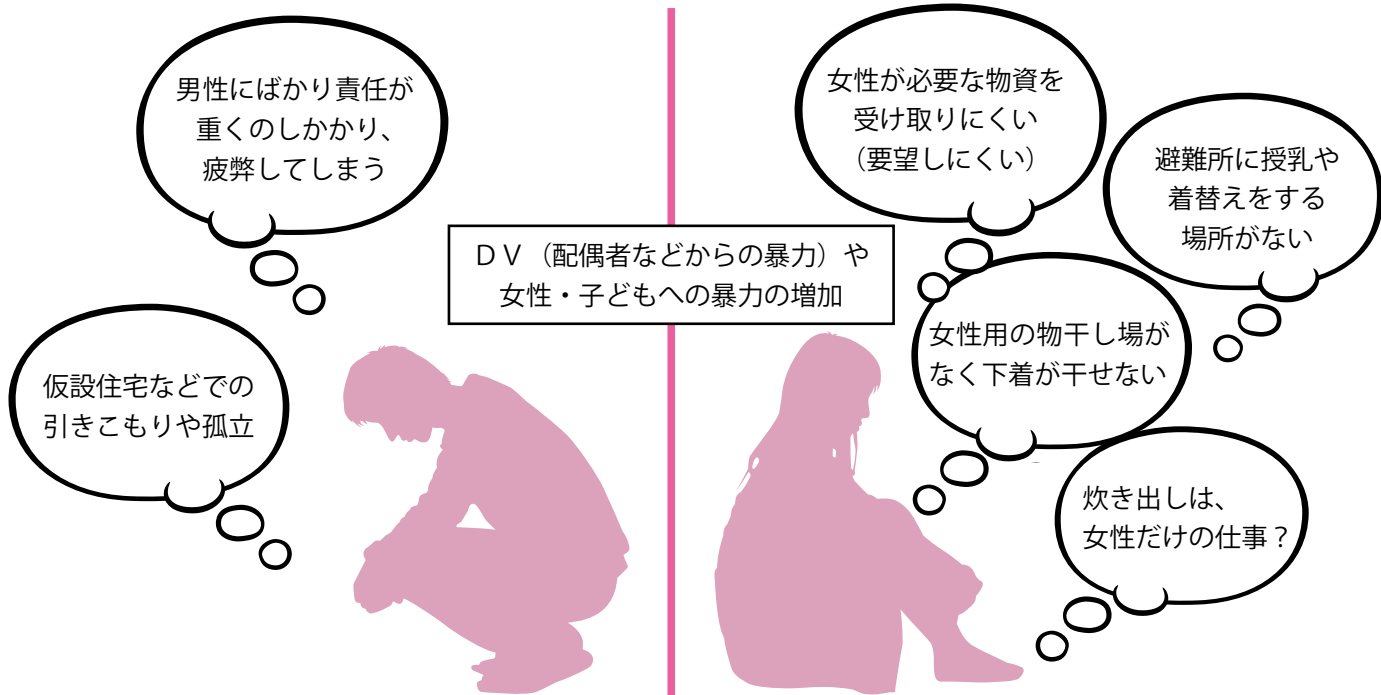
男性にばかり責任が重くのしかかり、疲弊してしまう

仮設住宅などでの引きこもりや孤立

ＤＶ（配偶者などからの暴力）や女性・子どもへの暴力の増加

女性が必要な物資を受け取りにくい（要望しにくい）

避難所に授乳や着替えをする場所がない

女性用の物干し場がなく下着が干せない

炊き出しは、女性だけの仕事？